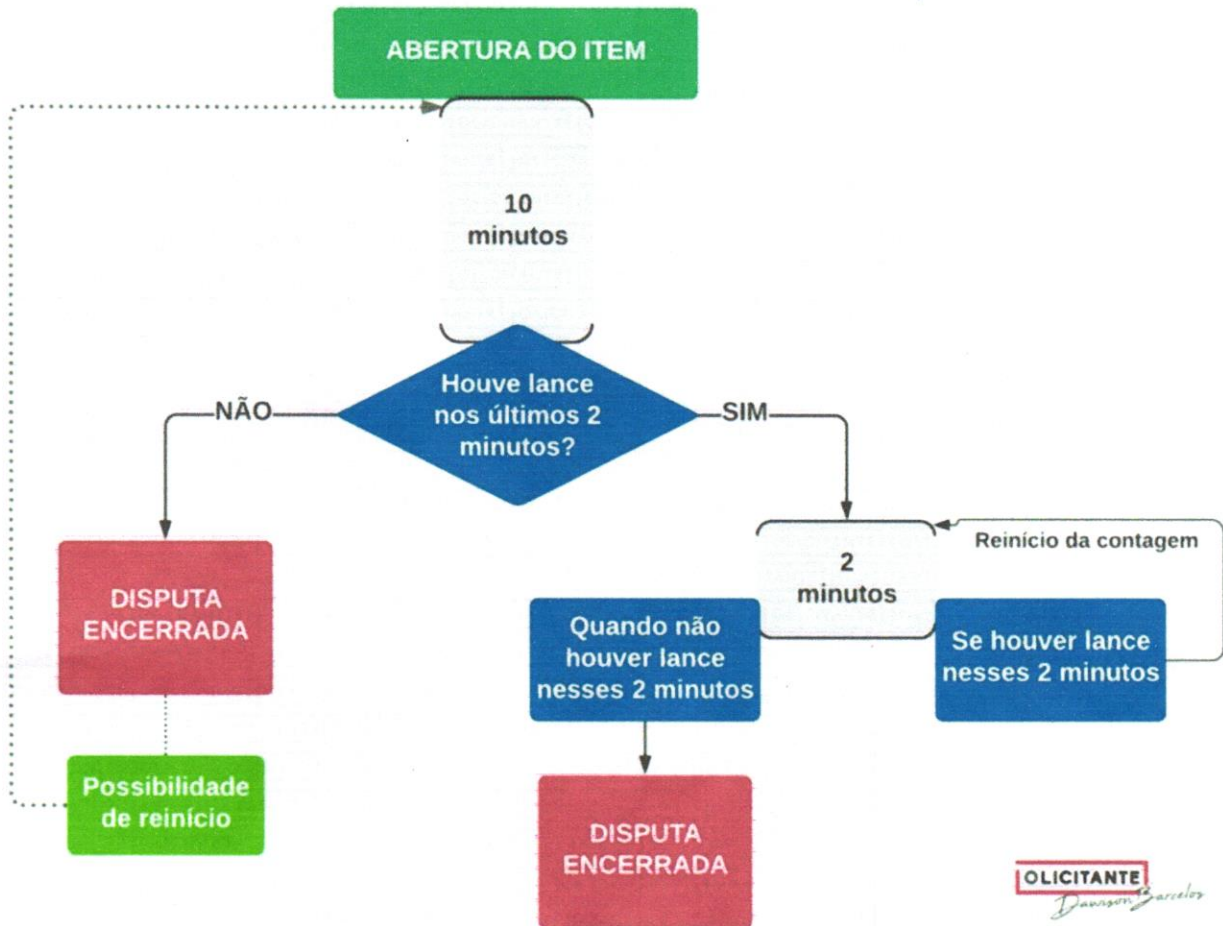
ABERTURA DO ITEM

10 minutos

Houve lance nos últimos 2 minutos?

NÃO

SIM

DISPUTA ENCERRADA

Possibilidade de reinício

2 minutos

Reinício da contagem

Quando não houver lance nesses 2 minutos

Se houver lance nesses 2 minutos

DISPUTA ENCERRADA

OLICITANTE
Danyson Barcelos